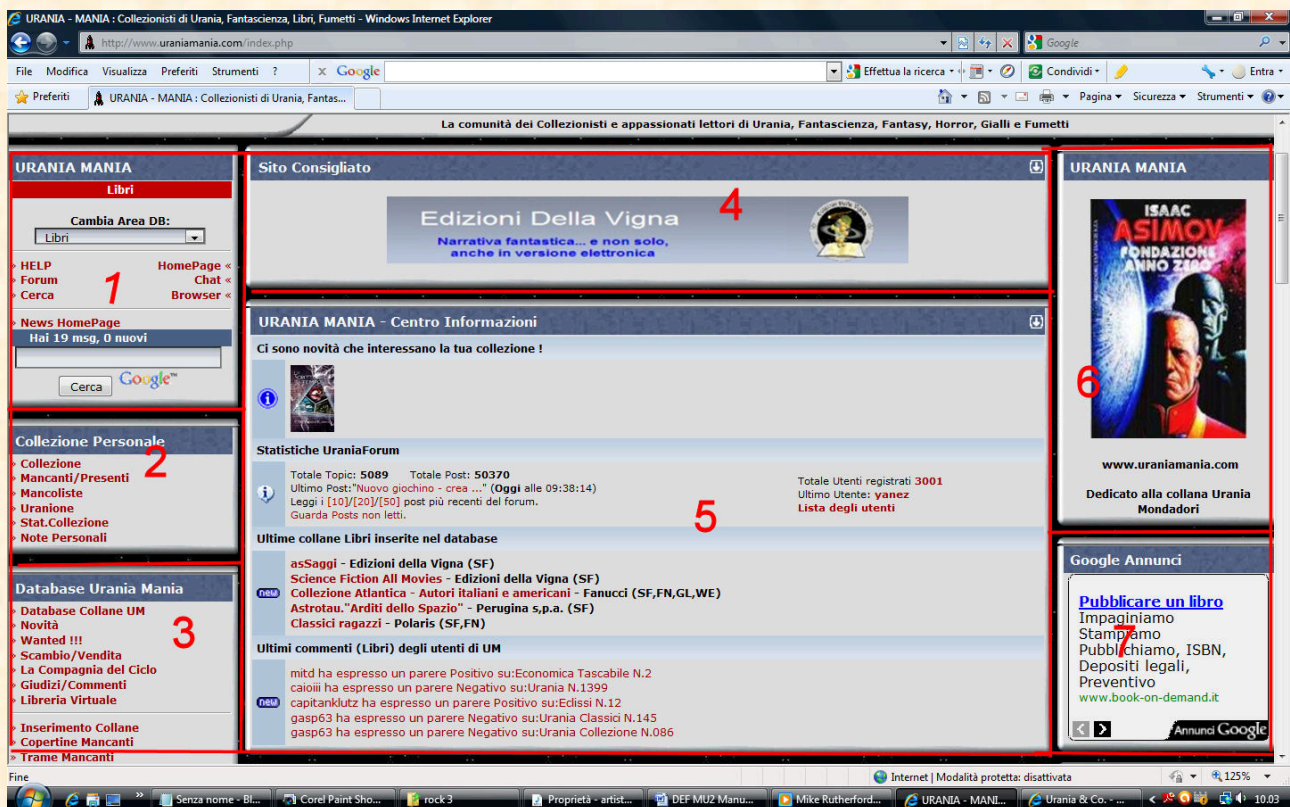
URANIA - MANIA : Collezionisti di Urania, Fantascienza, Libri, Fumetti - Windows Internet Explorer

http://www.uraniamania.com/index.php

Google

File Modifica Visualizza Preferiti Strumenti ?

Google

Effettua la ricerca · Condividi · Entra ·

Preferiti URANIA - MANIA : Collezionisti di Urania, Fantas...

Pagina · Sicurezza · Strumenti ·

La comunità dei Collezionisti e appassionati lettori di Urania, Fantascienza, Fantasy, Horror, Gialli e Fumetti

URANIA MANIA

Libri

Cambia Area DB:

Libri

HELP HomePage «
Forum Chat «
Cerca Browser «

1

News HomePage
Hai 19 msg, 0 nuovi

Cerca Google™

Collezione Personale

2

Collezione
Mancanti/Presenti
Mancoliste
Uranione
Stat.Collezione
Note Personali

Database Urania Mania

3

Database Collane UM
Novità
Wanted !!!
Scambio/Vendita
La Compagnia del Ciclo
Giudizi/Commenti
Libreria Virtuale

Inserimento Collane
Copertine Mancanti
Trame Mancanti

Sito Consigliato

Edizioni Della Vigna 4
Narrativa fantastica... e non solo, anche in versione elettronica

URANIA MANIA - Centro Informazioni

Ci sono novità che interessano la tua collezione !

Statistiche UraniaForum

Totale Topic: 5089 Totale Post: 50370
Ultimo Post:"Nuovo giochino - crea ..." (Oggi alle 09:38:14)
Leggi i [10]/[20]/[50] post più recenti del forum.
Guarda Posts non letti.

Totale Utenti registrati 3001
Ultimo Utente: yanez
Lista degli utenti

5

Ultime collane Libri inserite nel database

new

asSaggi - Edizioni della Vigna (SF)
Science Fiction All Movies - Edizioni della Vigna (SF)
Collezione Atlantica - Autori italiani e americani - Fanucci (SF,FN,GL,WE)
Astrotau."Arditi dello Spazio" - Perugina s.p.a. (SF)
Classici ragazzi - Polaris (SF,FN)

Ultimi commenti (Libri) degli utenti di UM

new

mitd ha espresso un parere Positivo su:Economica Tascabile N.2
caioiii ha espresso un parere Negativo su:Urania N.1399
capitanklutz ha espresso un parere Positivo su:Eclissi N.12
gasp63 ha espresso un parere Negativo su:Urania Classici N.145
gasp63 ha espresso un parere Negativo su:Urania Collezione N.086

URANIA MANIA

ISAAC ASIMOV
FONDAZIONE ANNO ZERO

6

www.uraniamania.com

Dedicato alla collana Urania Mondadori

Google Annunci

Pubblicare un libro
Impaginiamo
Stampiamo
Pubblichiamo, ISBN,
Depositi legali,
Preventivo
www.book-on-demand.it

7

Annunci Google

Fine

Internet | Modalità protetta: disattivata

125%

Senza nome - Bl... Corel Paint Sho... rock 3 Proprietà - artist... DEF MU2 Manu... Mike Rutherford... URANIA - MANI... Urania & Co. - ... 10.03